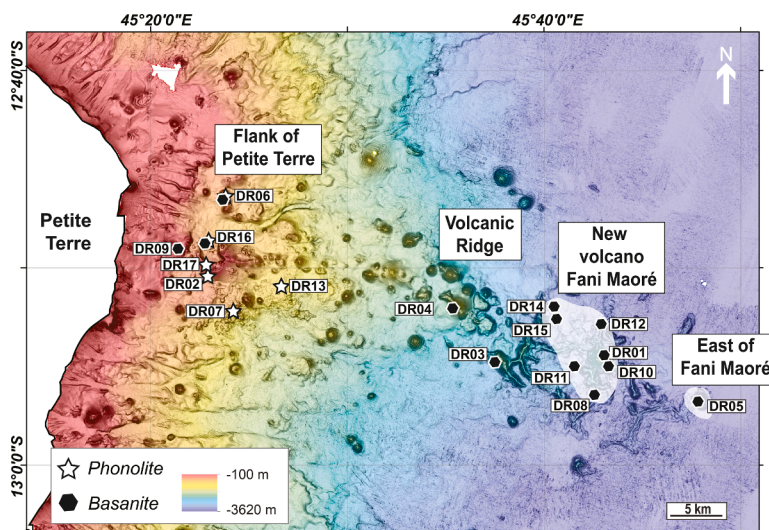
45°20'0"E
45°40'0"E
12°40'0"S
13°0'0"S
N
Flank of Petite Terre
Petite Terre
DR06
DR16
DR09
DR17
DR02
DR13
DR07
Volcanic Ridge
DR04
New volcano Fani Maoré
DR14
DR15
DR12
DR03
DR01
DR11
DR10
DR08
East of Fani Maoré
DR05
Phonolite
Basanite
-100 m
-3620 m
5 km